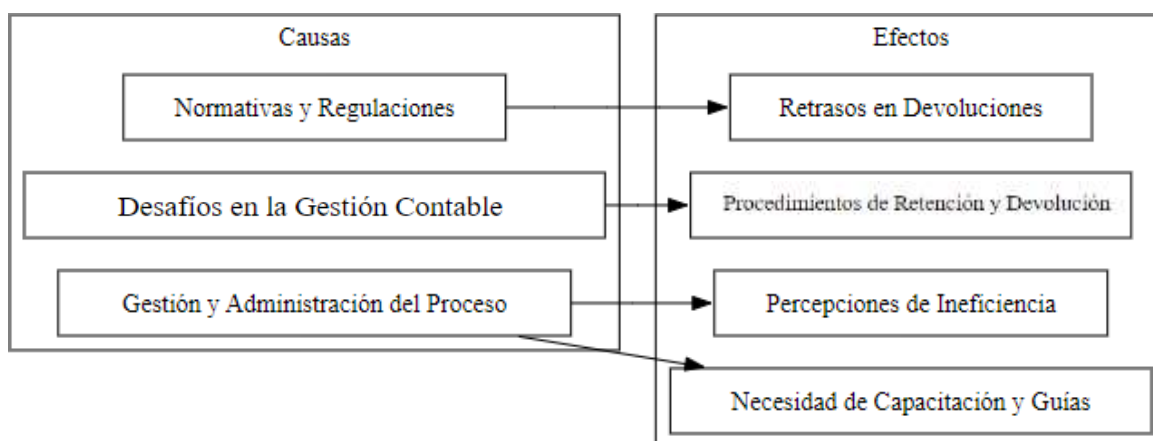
Causas

Normativas y Regulaciones

Desafíos en la Gestión Contable

Gestión y Administración del Proceso

Efectos

Retrasos en Devoluciones

Procedimientos de Retención y Devolución

Percepciones de Ineficiencia

Necesidad de Capacitación y Guías